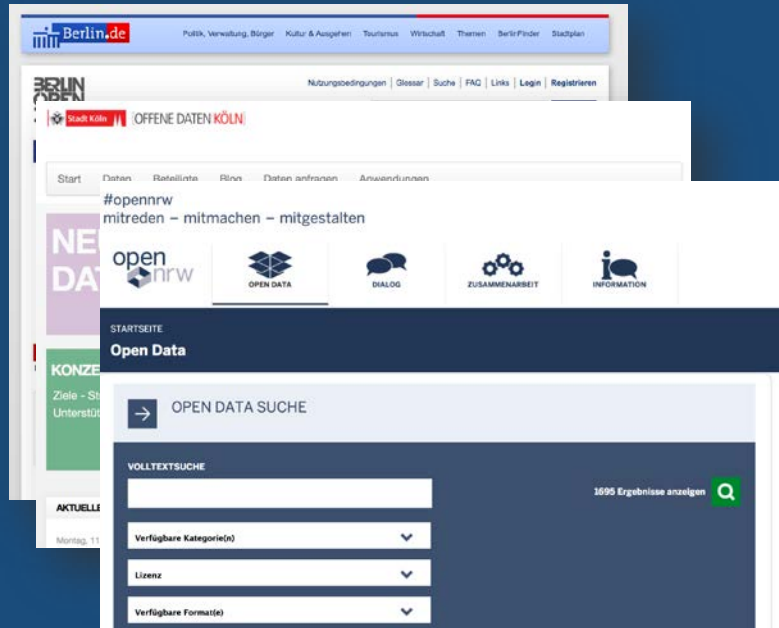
Berlin.de

Politik, Verwaltung, Bürger Kultur & Ausgehen Tourismus Wirtschaft Themen BerlinFinder Stadtplan

BERLIN OPEN

Nutzungsbedingungen | Glossar | Suche | FAQ | Links | Login | Registrieren

Stadt Köln OFFENE DATEN KÖLN

Start Daten Beteiligte Blog Daten anfragen Anwendungen

NE DAT

KONZE

Ziele - St Unterstüt

AKTUELLE

Montag, 11

#opennrw
mitreden – mitmachen – mitgestalten

open nrw

OPEN DATA

DIALOG

ZUSAMMENARBEIT

INFORMATION

STARTSEITE
Open Data

OPEN DATA SUCHE

VOLLTEXTSUCHE

1695 Ergebnisse anzeigen

Verfügbare Kategorie(n)

Lizenz

Verfügbare Format(e)